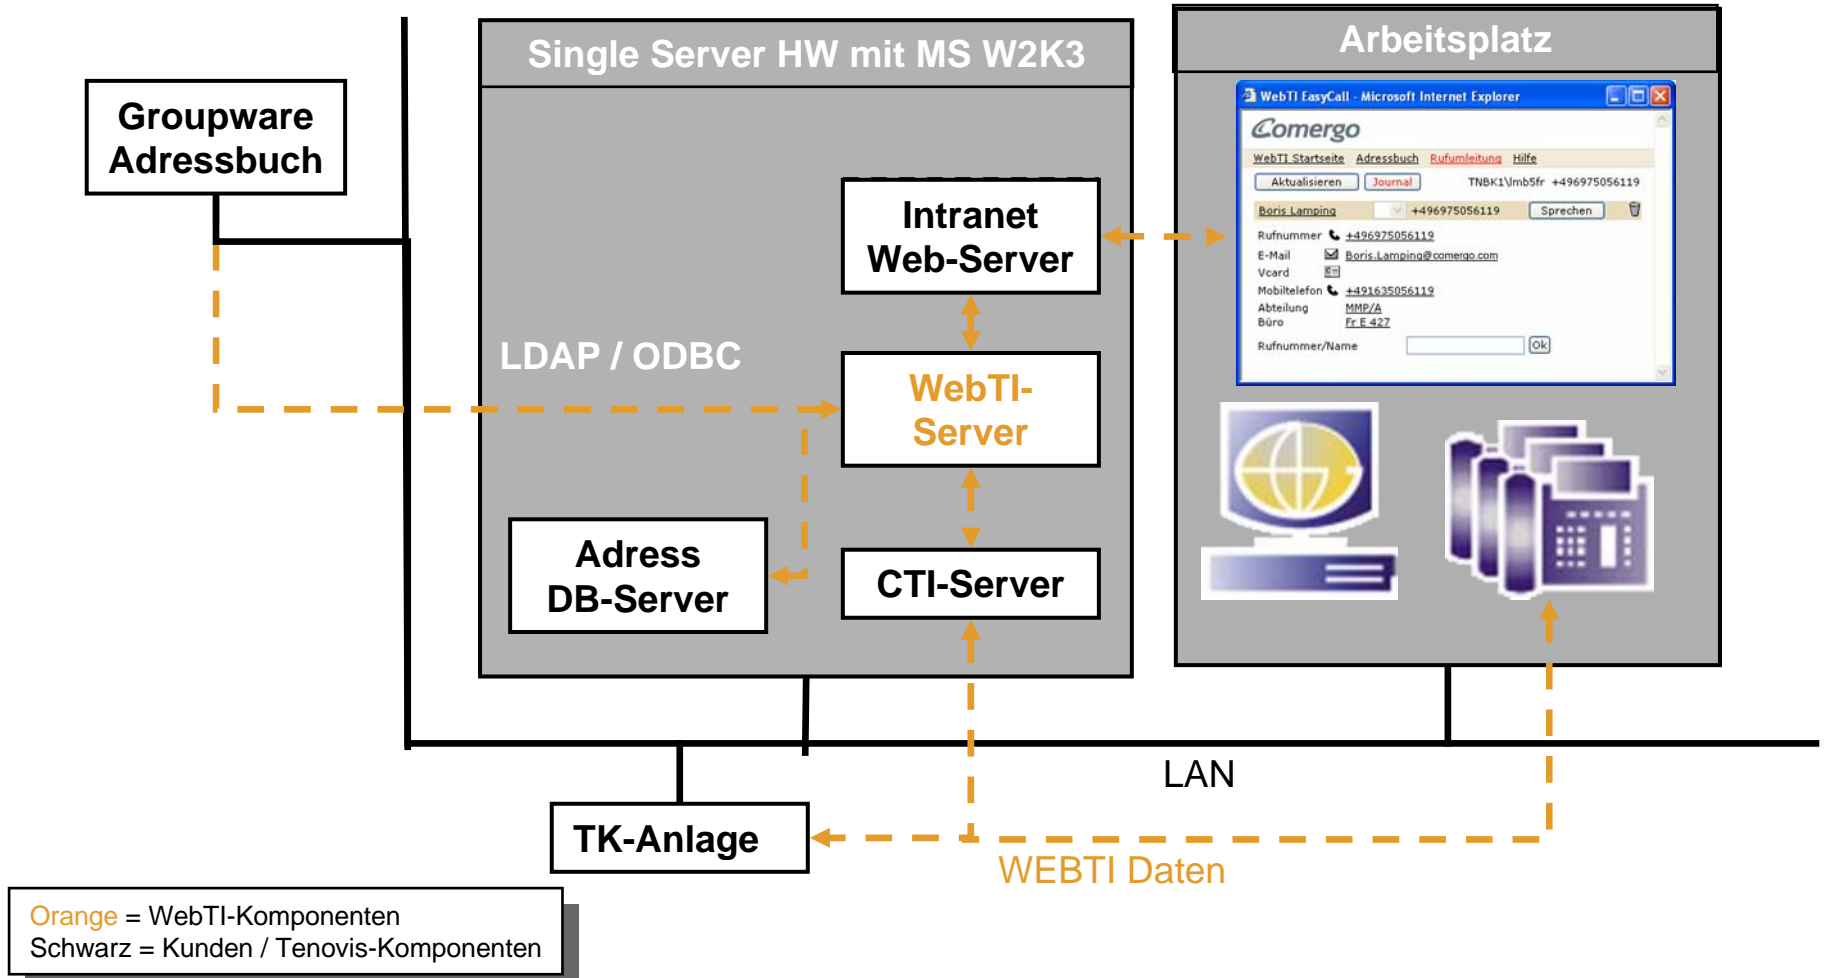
Groupware Adressbuch

Single Server HW mit MS W2K3

Arbeitsplatz

WebTI EasyCall - Microsoft Internet Explorer

Comergo

WebTI Startseite Adressbuch Rufumleitung Hilfe

Aktualisieren Journal TNBK1\lmb5fr +496975056119

Boris Lamping +496975056119 Sprechen

Rufnummer +496975056119
E-Mail Boris.Lamping@comergo.com
Vcard
Mobiltelefon +491635056119
Abteilung MMP/A
Büro Fr E 427

Rufnummer/Name Ok

Intranet Web-Server

LDAP / ODBC

WebTI-Server

Adress DB-Server

CTI-Server

LAN

TK-Anlage

WEBTI Daten

Orange = WebTI-Komponenten
Schwarz = Kunden / Tenovis-Komponenten